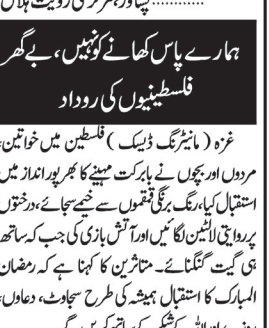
.......... پشاور، مرکزی رویت ہلال

ہمارے پاس کھانے کو نہیں، بے گھر فلسطینیوں کی روداد

غزہ ( مانیٹرنگ ڈیسک ) فلسطین میں خواتین، مردوں اور بچوں نے بابرکت مہینے کا بھرپور انداز میں استقبال کیا، رنگ برنگی قمقموں سے خیمے سجائے، درختوں پر روایتی لالٹین لگائیں اور آتش بازی کی جب کہ ساتھ ہی گیت گنگنائے۔ متاثرین کا کہنا ہے کہ رمضان المبارک کا استقبال ہمیشہ کی طرح سجاوٹ، دعاؤں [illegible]